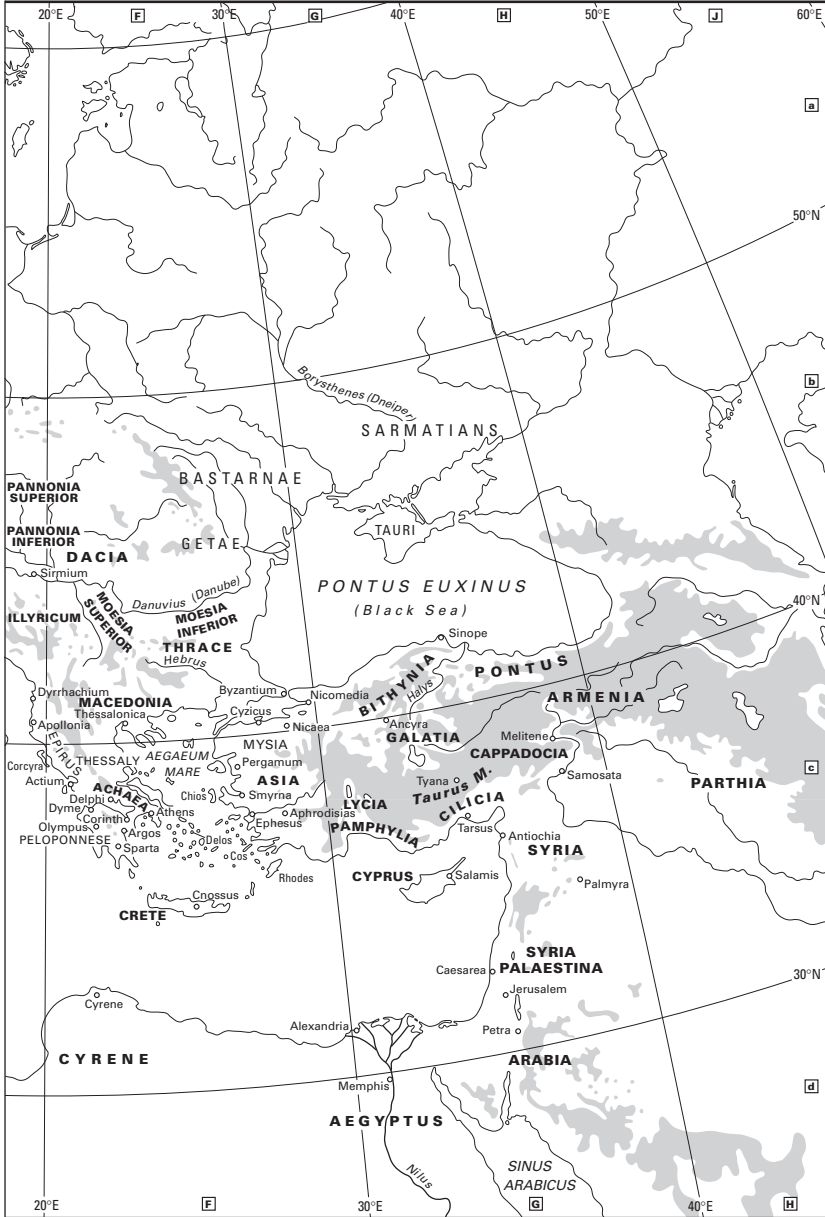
20°E F 30°E G 40°E H 50°E J 60°E

a

50°N

b

Borysthenes (Dneiper)

SARMATIANS

BASTARNAE

PANNONIA SUPERIOR

PANNONIA INFERIOR

DACIA

GETAE

TAURI

Sirmium

PONTUS EUXINUS

(Black Sea)

40°N

Danuvius (Danube)

ILLYRICUM

MOESIA SUPERIOR

MOESIA INFERIOR

Sinope

THRACE

Hebrus

BITHYNIA

PONTUS

Halys

Dyrrhachium

Byzantium

Nicomedia

ARMENIA

MACEDONIA

Thessalonica

Cyzicus

Nicaea

Ancyra

Apollonia

EPIRUS

MYSIA

GALATIA

Melitene

Corcyra

THESSALY

AEGAEUM MARE

Pergamum

CAPPADOCIA

Actium

ASIA

Tyana

Samosata

c

Dyme

Delphi

ACHAEA

Chios

Smyrna

Taurus M.

PARTHIA

Corinth

Athens

Aphrodisias

LYCIA

CILICIA

Olympus

Argos

Delos

Ephesus

PAMPHYLIA

Tarsus

Antiochia

PELOPONNESE

Sparta

Cos

SYRIA

Rhodes

CYPRUS

Salamis

Palmyra

Cnossus

CRETE

SYRIA PALAESTINA

Caesarea

30°N

Cyrene

Jerusalem

Alexandria

Petra

CYRENE

ARABIA

d

Memphis

AEGYPTUS

Nilus

SINUS ARABICUS

20°E F 30°E G 40°E H